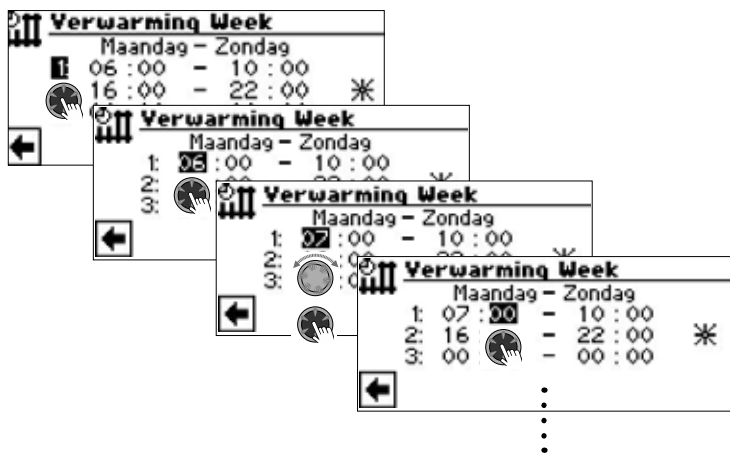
Verwarming Week
Maandag – Zondag
1 06 :00 – 10 :00
16 :00 – 22 :00 ✳

Verwarming Week
Maandag – Zondag
1: 06 :00 – 10 :00
2: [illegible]
3:

Verwarming Week
Maandag – Zondag
1: 07 :00 – 10 :00
2: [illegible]
3: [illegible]

Verwarming Week
Maandag – Zondag
1: 07 :00 – 10 :00
2: 16 – 22 :00 ✳
3: 00 – 00 :00